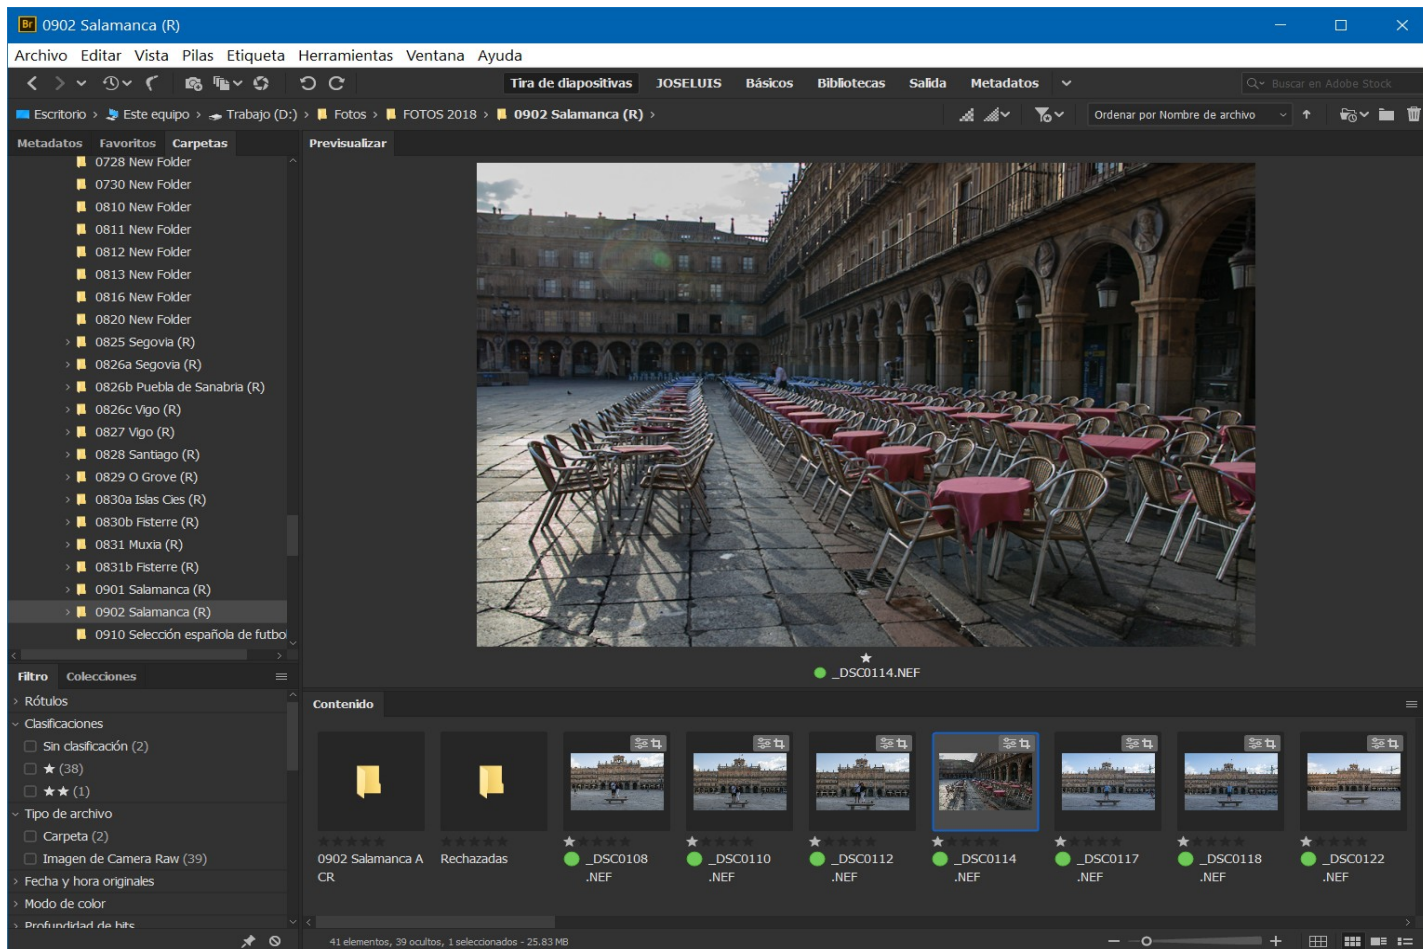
Br 0902 Salamanca (R)

Archivo Editar Vista Pilas Etiqueta Herramientas Ventana Ayuda

Tira de diapositivas JOSELUIS Básicos Bibliotecas Salida Metadatos

Buscar en Adobe Stock

Escritorio > Este equipo > Trabajo (D:) > Fotos > FOTOS 2018 > 0902 Salamanca (R) >

Ordenar por Nombre de archivo

Metadatos Favoritos Carpetas

0728 New Folder
0730 New Folder
0810 New Folder
0811 New Folder
0812 New Folder
0813 New Folder
0816 New Folder
0820 New Folder
0825 Segovia (R)
0826a Segovia (R)
0826b Puebla de Sanabria (R)
0826c Vigo (R)
0827 Vigo (R)
0828 Santiago (R)
0829 O Grove (R)
0830a Islas Cies (R)
0830b Fisterre (R)
0831 Muxia (R)
0831b Fisterre (R)
0901 Salamanca (R)
0902 Salamanca (R)
0910 Selección española de futbo

Previsualizar

★
_DSC0114.NEF

Filtro Colecciones

Rótulos
Clasificaciones
Sin clasificación (2)
★ (38)
★★ (1)
Tipo de archivo
Carpeta (2)
Imagen de Camera Raw (39)
Fecha y hora originales
Modo de color
Profundidad de bits

Contenido

0902 Salamanca A CR
Rechazadas
_DSC0108 .NEF
_DSC0110 .NEF
_DSC0112 .NEF
_DSC0114 .NEF
_DSC0117 .NEF
_DSC0118 .NEF
_DSC0122 .NEF

41 elementos, 39 ocultos, 1 seleccionados - 25.83 MB